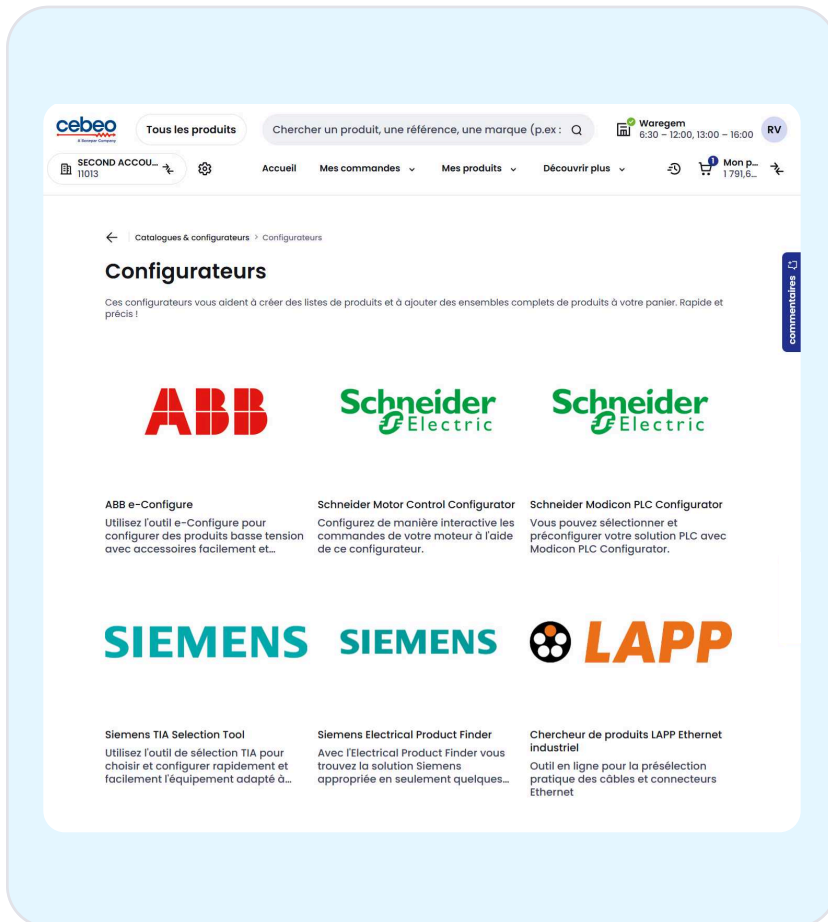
cebeo
A Sonepar Company
Tous les produits
Chercher un produit, une référence, une marque (p.ex :
Waregem
6:30 – 12:00, 13:00 – 16:00
RV
SECOND ACCOU...
11013
Accueil
Mes commandes
Mes produits
Découvrir plus
1
Mon p...
1 791,6...

Catalogues & configurateurs > Configurateurs

Configurateurs

Ces configurateurs vous aident à créer des listes de produits et à ajouter des ensembles complets de produits à votre panier. Rapide et précis !

commentaires

ABB

Schneider Electric

Schneider Electric

ABB e-Configure
Utilisez l'outil e-Configure pour configurer des produits basse tension avec accessoires facilement et...

Schneider Motor Control Configurator
Configurez de manière interactive les commandes de votre moteur à l'aide de ce configurateur.

Schneider Modicon PLC Configurator
Vous pouvez sélectionner et préconfigurer votre solution PLC avec Modicon PLC Configurator.

SIEMENS

SIEMENS

LAPP

Siemens TIA Selection Tool
Utilisez l'outil de sélection TIA pour choisir et configurer rapidement et facilement l'équipement adapté à...

Siemens Electrical Product Finder
Avec l'Electrical Product Finder vous trouvez la solution Siemens appropriée en seulement quelques...

Chercheur de produits LAPP Ethernet industriel
Outil en ligne pour la présélection pratique des câbles et connecteurs Ethernet